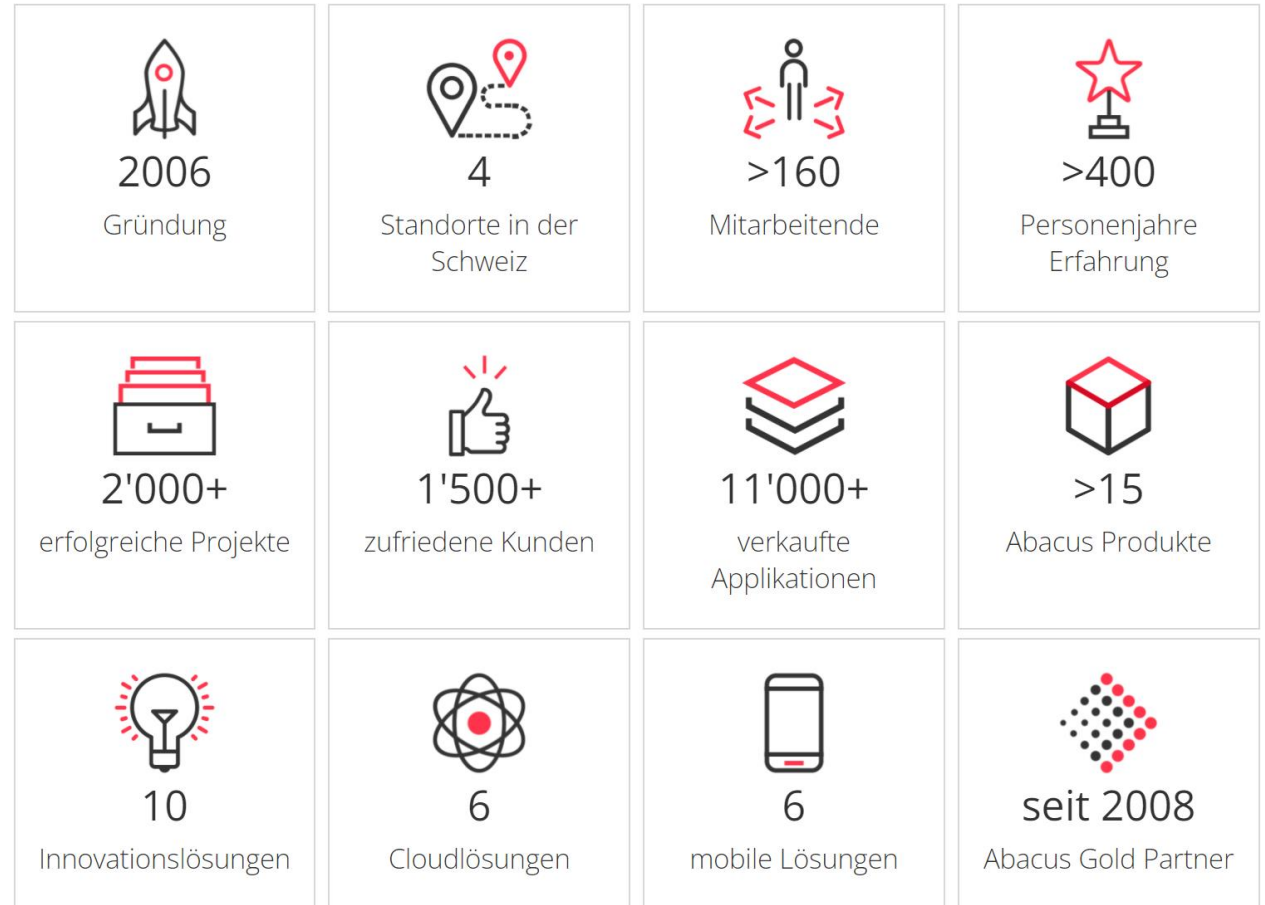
2006
Gründung

4
Standorte in der Schweiz

>160
Mitarbeitende

>400
Personenjahre Erfahrung

2'000+
erfolgreiche Projekte

1'500+
zufriedene Kunden

11'000+
verkaufte Applikationen

>15
Abacus Produkte

10
Innovationslösungen

6
Cloudlösungen

6
mobile Lösungen

seit 2008
Abacus Gold Partner